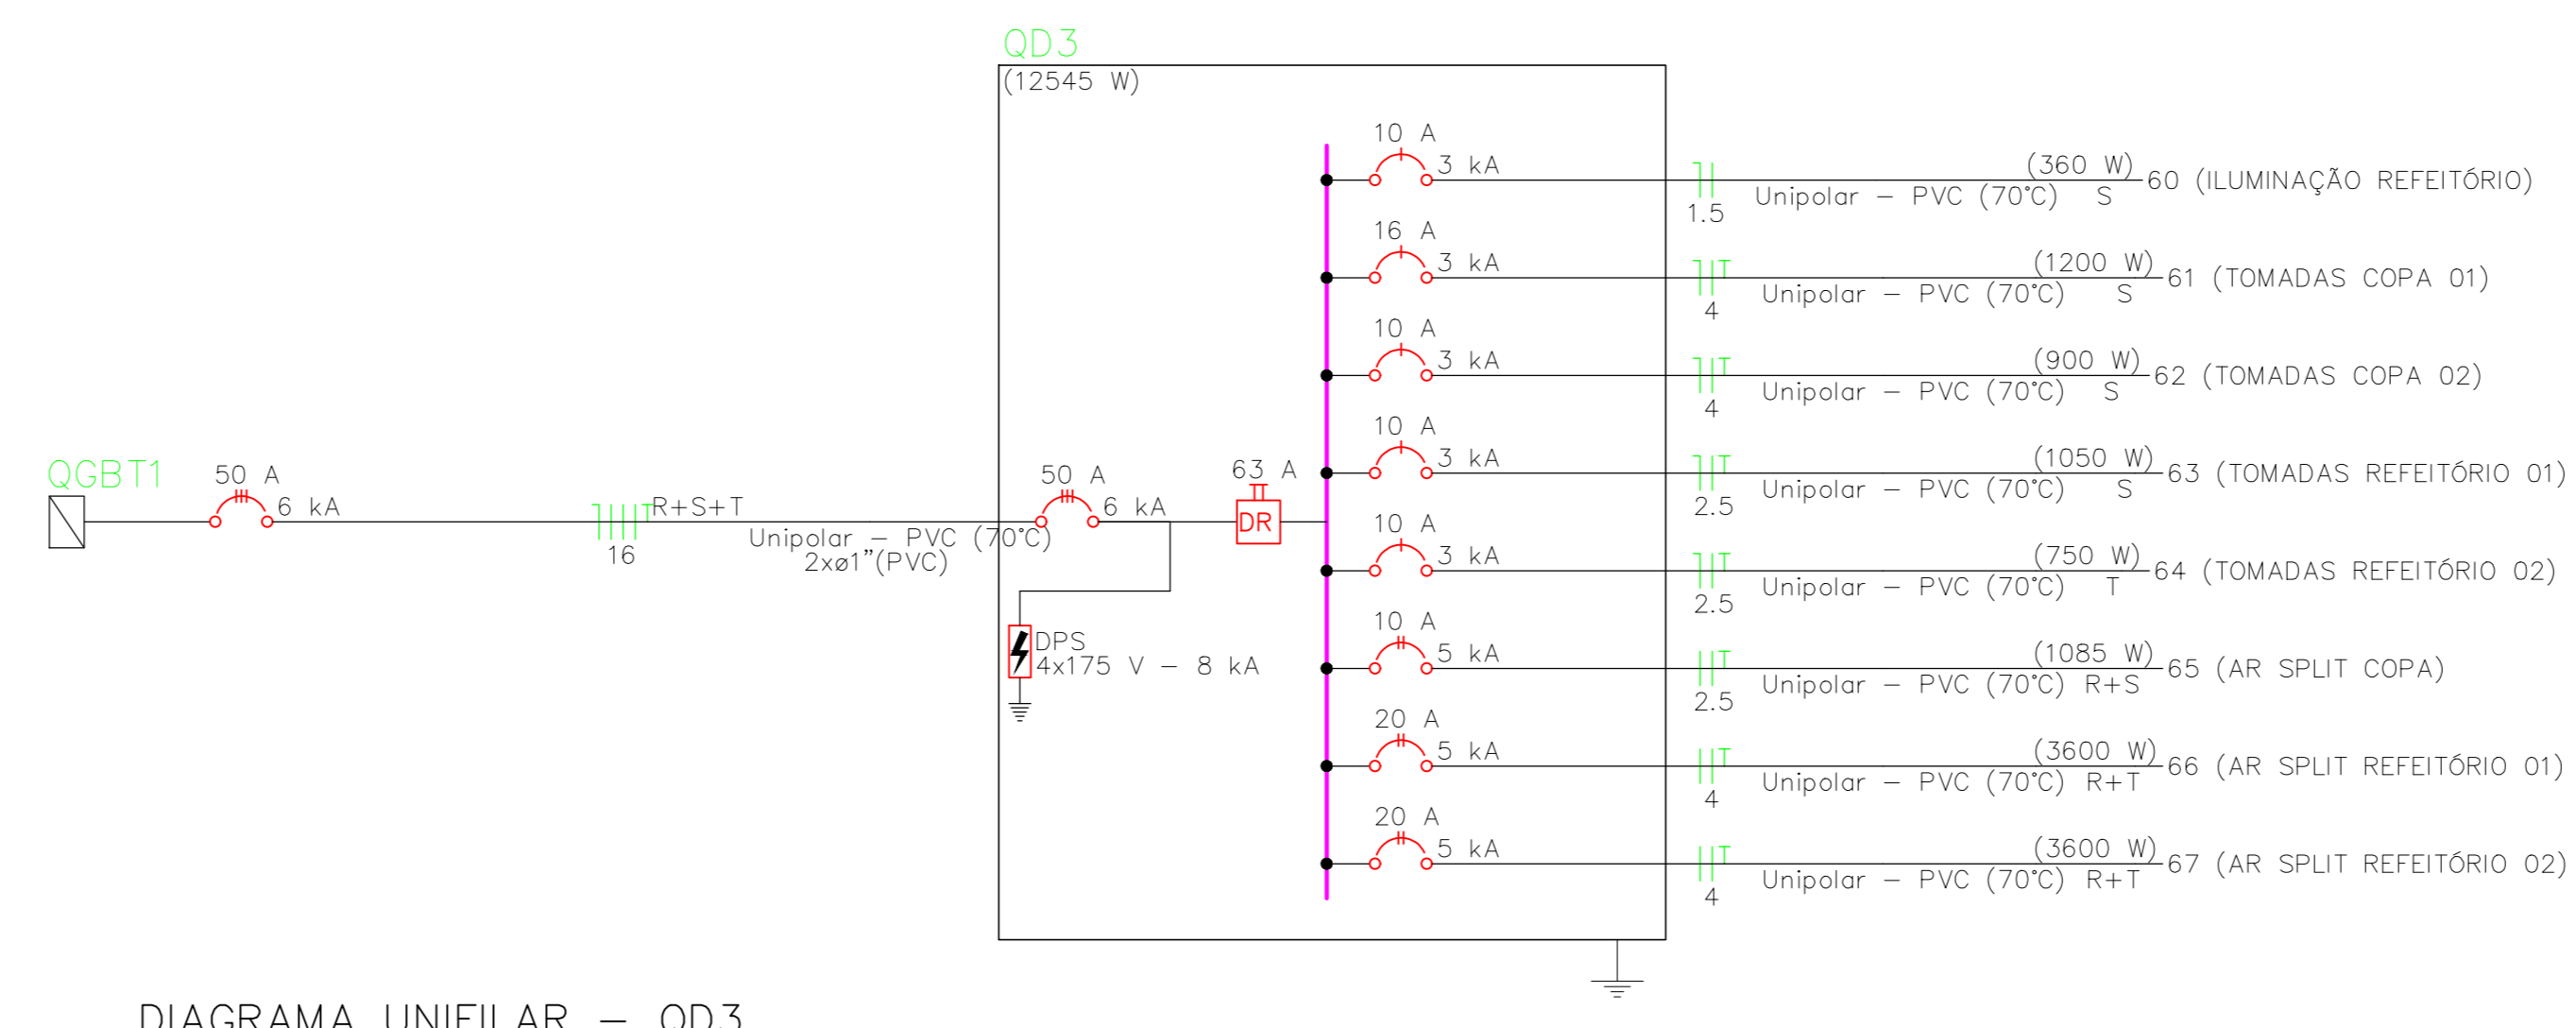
QD3
(12545 W)

QGBT1
50 A
6 kA
R+S+T
16
Unipolar – PVC (70°C)
2xø1"(PVC)
50 A
6 kA
63 A
DR
DPS
4x175 V – 8 kA

10 A
3 kA
1.5
Unipolar – PVC (70°C) S
(360 W)
60 (ILUMINAÇÃO REFEITÓRIO)

16 A
3 kA
4
Unipolar – PVC (70°C) S
(1200 W)
61 (TOMADAS COPA 01)

10 A
3 kA
4
Unipolar – PVC (70°C) S
(900 W)
62 (TOMADAS COPA 02)

10 A
3 kA
2.5
Unipolar – PVC (70°C) S
(1050 W)
63 (TOMADAS REFEITÓRIO 01)

10 A
3 kA
2.5
Unipolar – PVC (70°C) T
(750 W)
64 (TOMADAS REFEITÓRIO 02)

10 A
5 kA
2.5
Unipolar – PVC (70°C) R+S
(1085 W)
65 (AR SPLIT COPA)

20 A
5 kA
4
Unipolar – PVC (70°C) R+T
(3600 W)
66 (AR SPLIT REFEITÓRIO 01)

20 A
5 kA
4
Unipolar – PVC (70°C) R+T
(3600 W)
67 (AR SPLIT REFEITÓRIO 02)

DIAGRAMA UNIFILAR – QD3